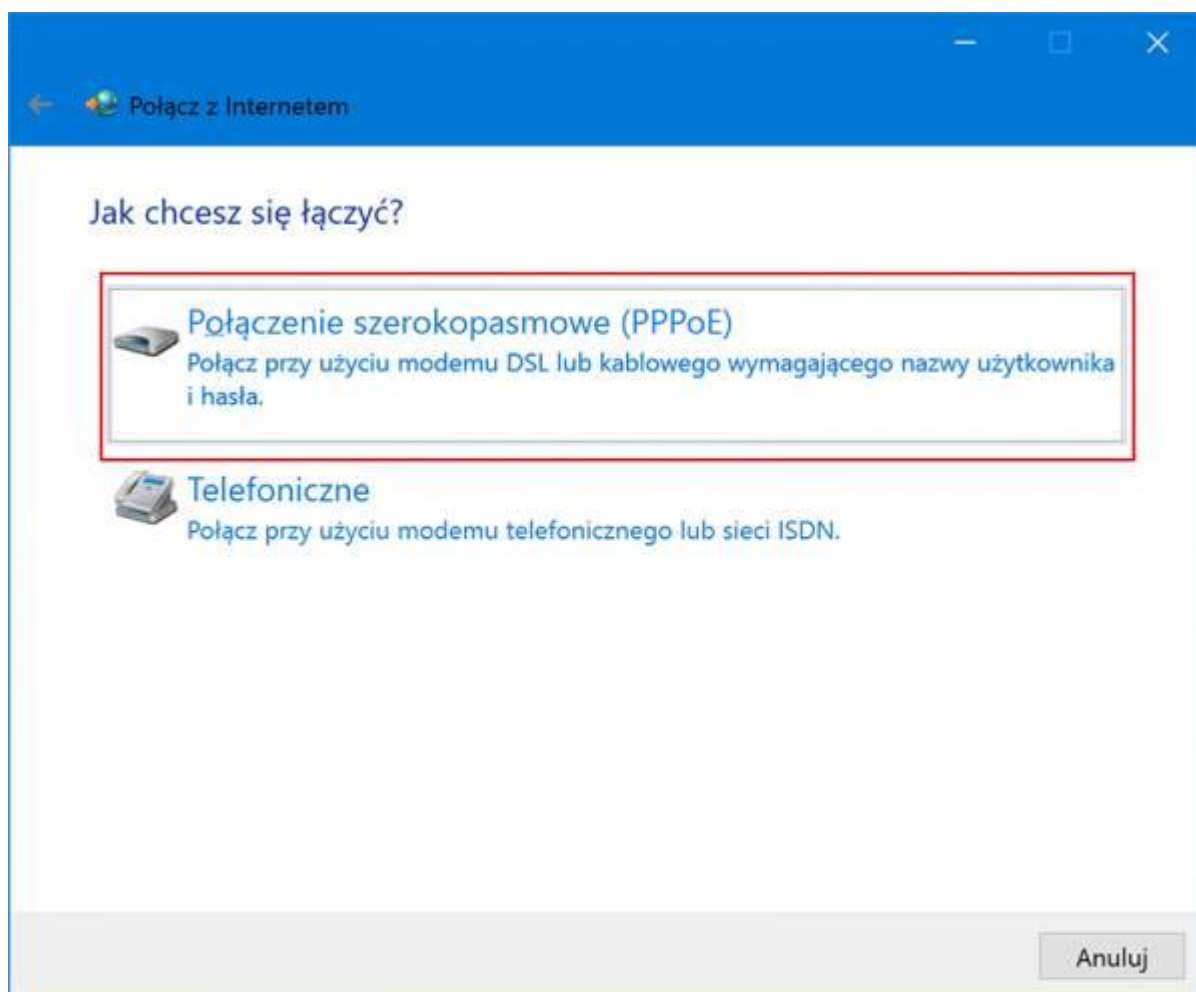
Połącz z Internetem

Jak chcesz się łączyć?

Połączenie szerokopasmowe (PPPoE)
Połącz przy użyciu modemu DSL lub kablowego wymagającego nazwy użytkownika i hasła.

Telefoniczne
Połącz przy użyciu modemu telefonicznego lub sieci ISDN.

Anuluj